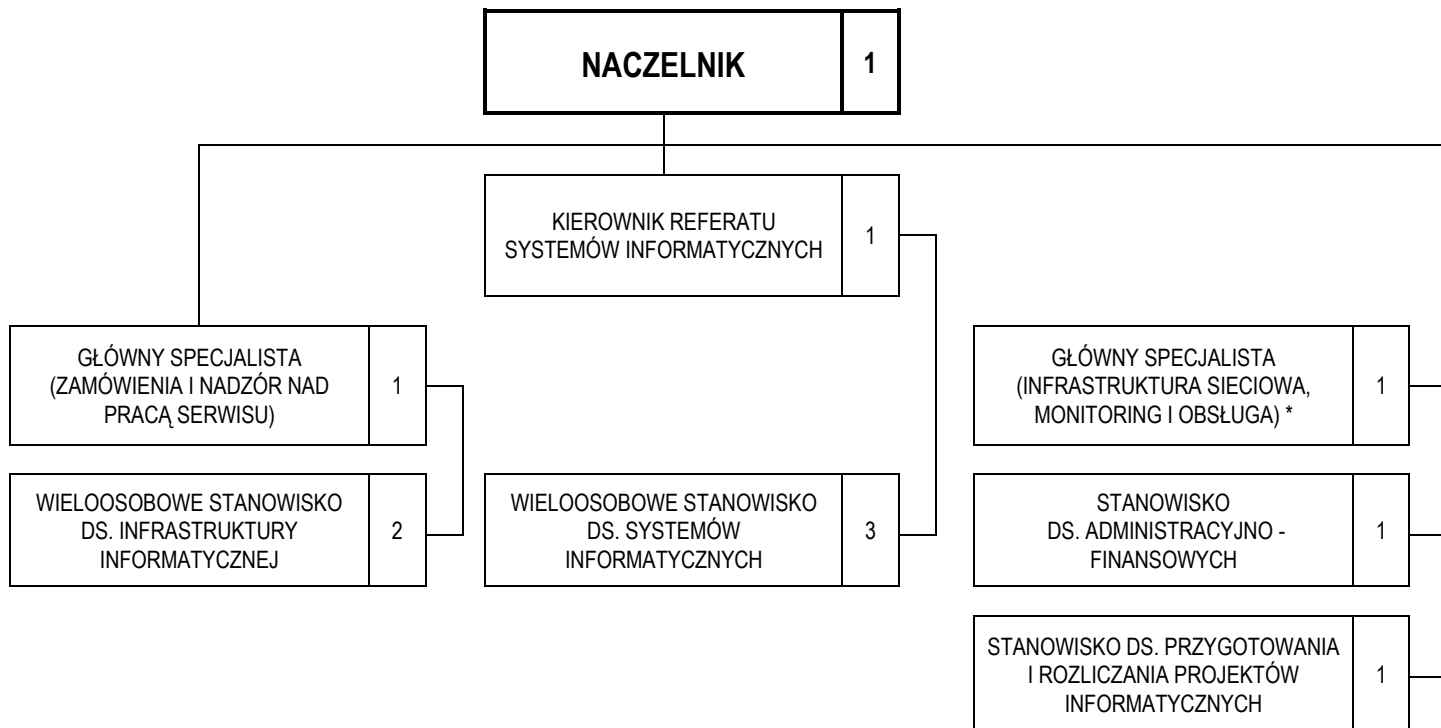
NACZELNIK 1

KIEROWNIK REFERATU SYSTEMÓW INFORMATYCZNYCH 1

GŁÓWNY SPECJALISTA (ZAMÓWIENIA I NADZÓR NAD PRACĄ SERWISU) 1

WIELOOSOBOWE STANOWISKO DS. INFRASTRUKTURY INFORMATYCZNEJ 2

WIELOOSOBOWE STANOWISKO DS. SYSTEMÓW INFORMATYCZNYCH 3

GŁÓWNY SPECJALISTA (INFRASTRUKTURA SIECIOWA, MONITORING I OBSŁUGA) * 1

STANOWISKO DS. ADMINISTRACYJNO - FINANSOWYCH 1

STANOWISKO DS. PRZYGOTOWANIA I ROZLICZANIA PROJEKTÓW INFORMATYCZNYCH 1